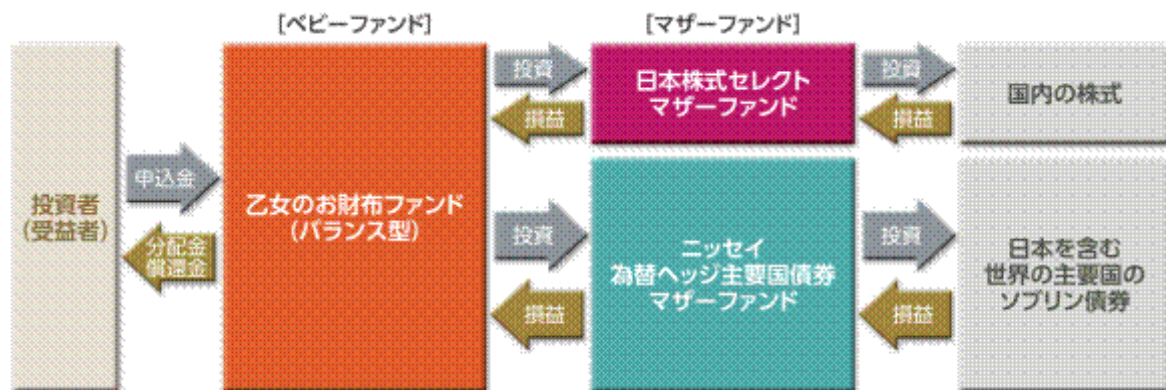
[ベビーファンド]

[マザーファンド]

投資者
(受益者)

申込金

分配金
償還金

乙女のお財布ファンド
(バランス型)

投資

損益

日本株式セレクト
マザーファンド

投資

損益

国内の株式

投資

損益

ニッセイ
為替ヘッジ主要国債券
マザーファンド

投資

損益

日本を含む
世界の主要国の
ソブリン債券